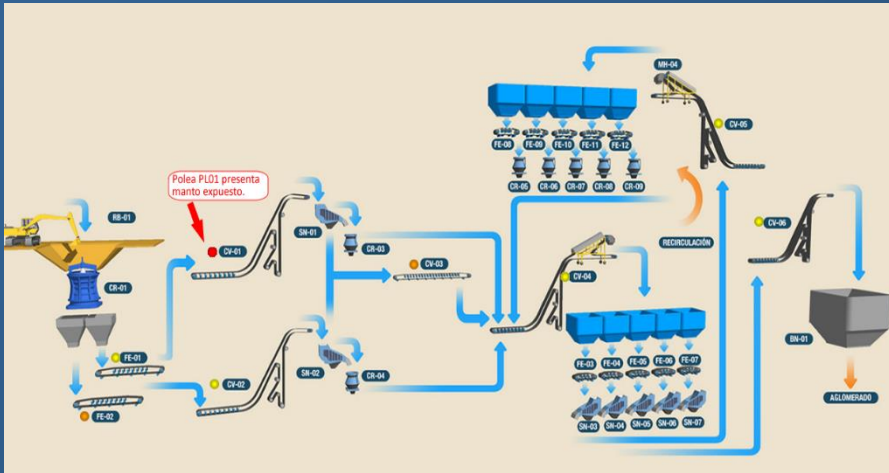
Polea PL01 presenta manto expuesto.

RB-01

CR-01

FE-01

FE-02

CV-01

CV-02

SN-01

SN-02

CR-03

CV-03

CR-04

CV-04

MH-04

CV-05

FE-08 FE-09 FE-10 FE-11 FE-12

CR-05 CR-06 CR-07 CR-08 CR-09

RECIRCULACIÓN

FE-03 FE-04 FE-05 FE-06 FE-07

SN-03 SN-04 SN-05 SN-06 SN-07

CV-06

BN-01

AGLOMERADO